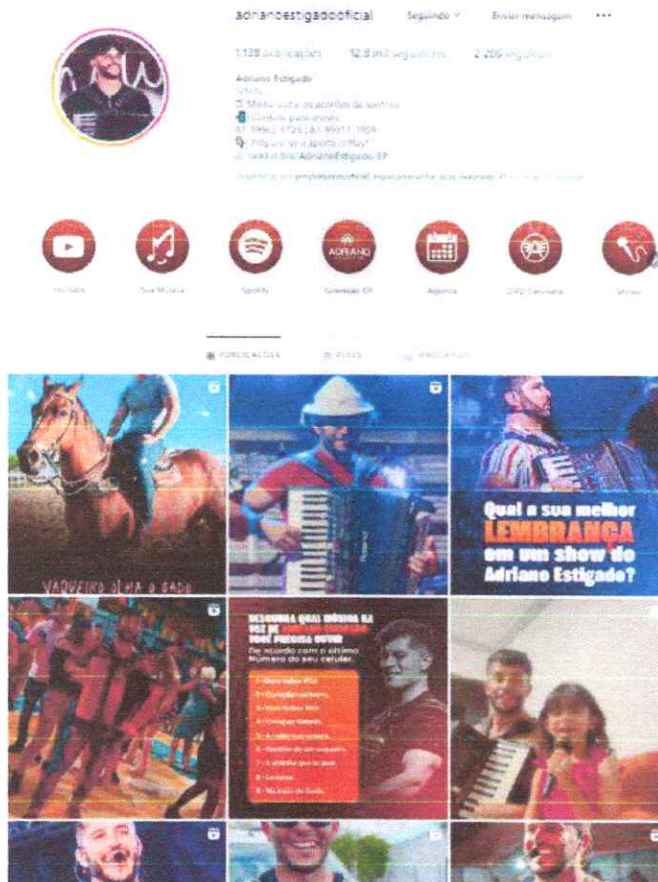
adrianoestigadooficial Seguindo Enviar mensagem ···

1.128 publicações 12,8 mil seguidores 2.206 seguindo

Adriano Estigado
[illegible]
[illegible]
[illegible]
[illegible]
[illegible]
linktr.ee/AdrianoEstigado EP
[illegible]

YouTube Sua Música Spotify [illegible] EP Agenda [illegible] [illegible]

PUBLICAÇÕES REELS MARCADOS

VAQUEIRO OLHA O GADO

Qual a sua melhor LEMBRANÇA em um show do Adriano Estigado?

DESCUBRA QUAL MÚSICA NA VOZ DE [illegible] VOCÊ PRECISA OUVIR
De acordo com o último Número do seu celular.
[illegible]